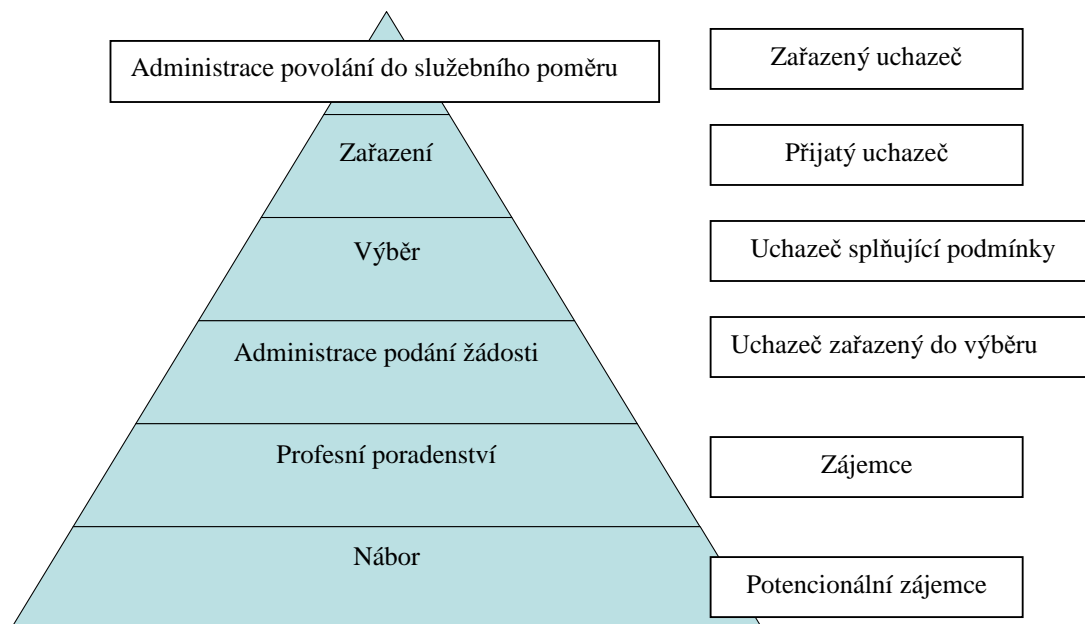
Administrace povolání do služebního poměru

Zařazený uchazeč

Zařazení

Přijatý uchazeč

Výběr

Uchazeč splňující podmínky

Administrace podání žádosti

Uchazeč zařazený do výběru

Profesní poradenství

Zájemce

Nábor

Potencionální zájemce